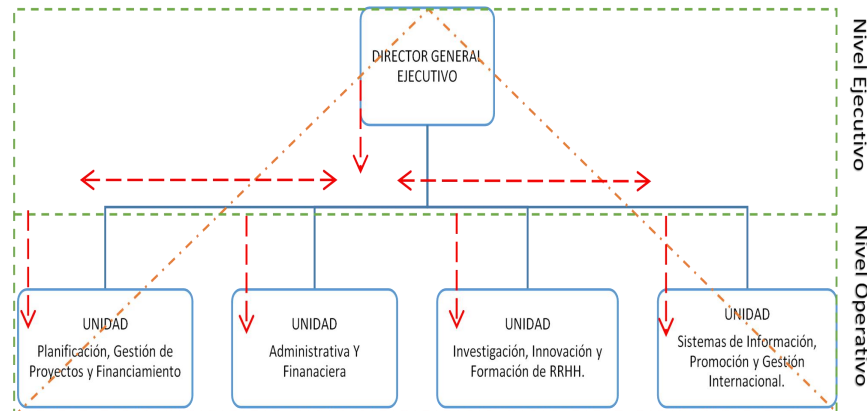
DIRECTOR GENERAL EJECUTIVO

Nivel Ejecutivo

Nivel Operativo

UNIDAD
Planificación, Gestión de Proyectos y Financiamiento

UNIDAD
Administrativa Y Finanaciera

UNIDAD
Investigación, Innovación y Formación de RRHH.

UNIDAD
Sistemas de Información, Promoción y Gestión Internacional.